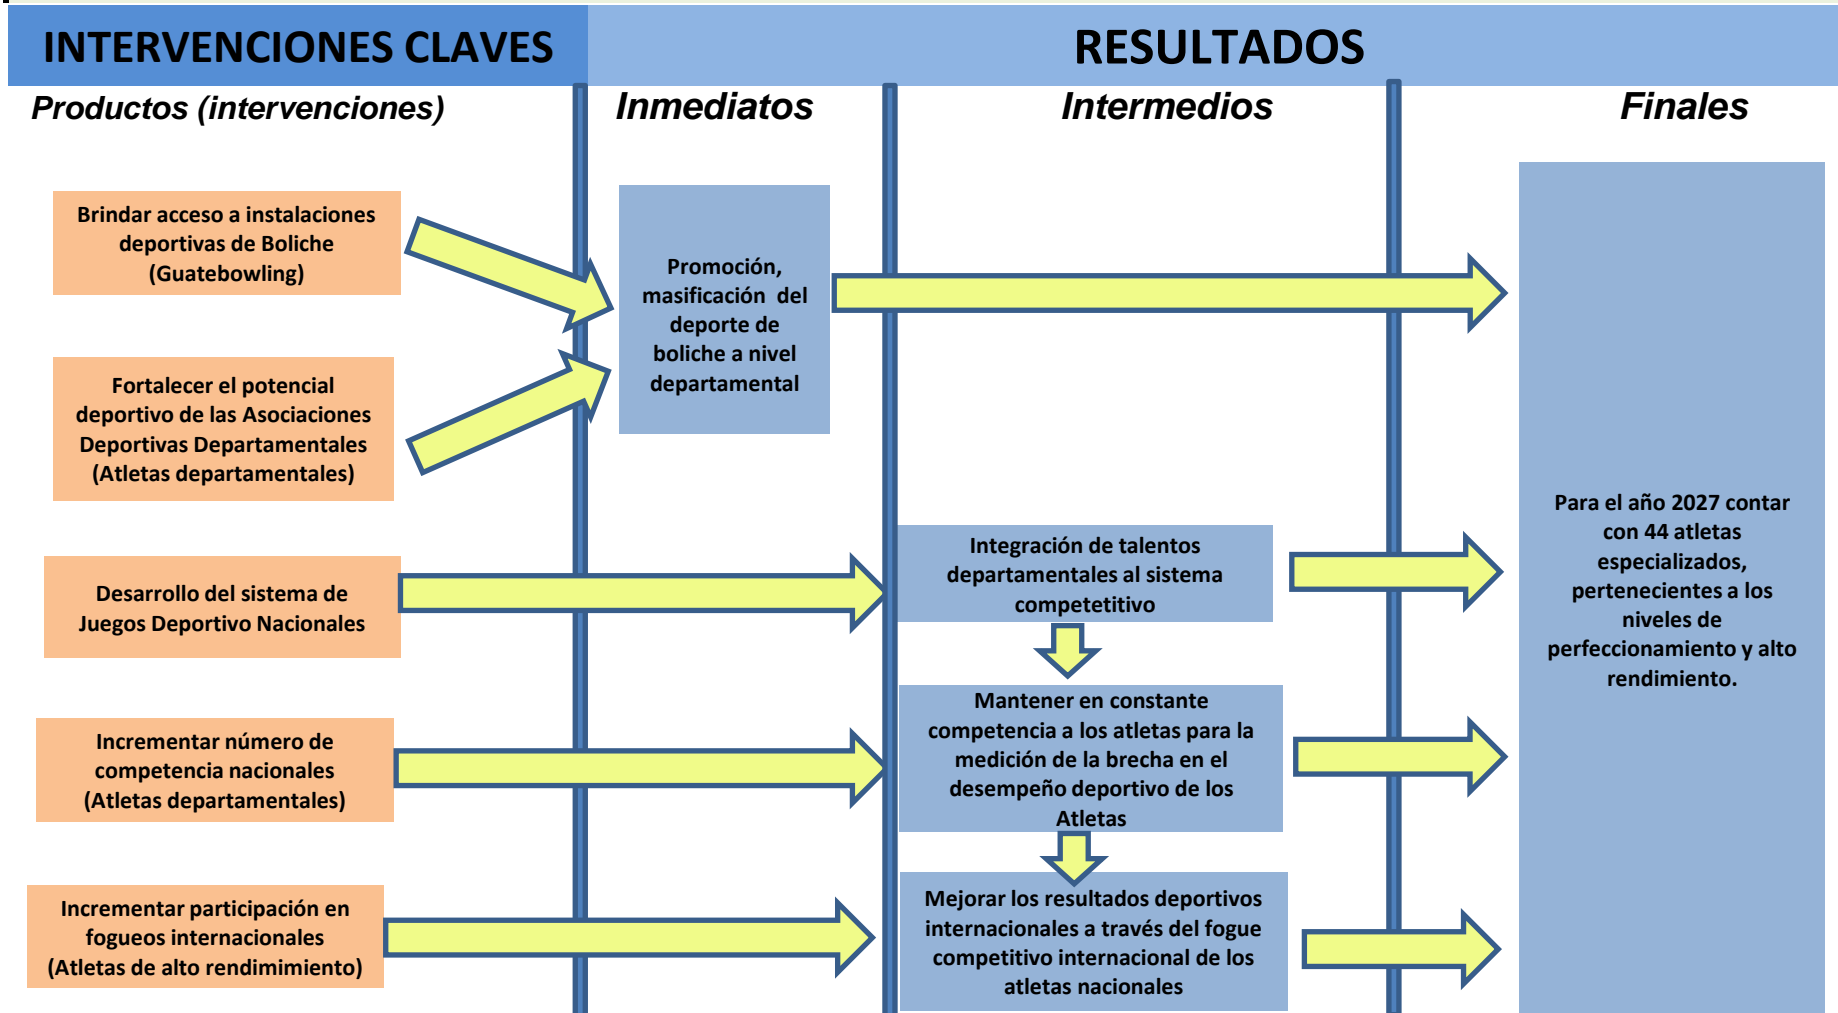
INTERVENCIONES CLAVES

RESULTADOS

Productos (intervenciones)

Inmediatos

Intermedios

Finales

Brindar acceso a instalaciones deportivas de Boliche (Guatebowling)

Fortalecer el potencial deportivo de las Asociaciones Deportivas Departamentales (Atletas departamentales)

Promoción, masificación del deporte de boliche a nivel departamental

Desarrollo del sistema de Juegos Deportivo Nacionales

Integración de talentos departamentales al sistema competetitivo

Incrementar número de competencia nacionales (Atletas departamentales)

Mantener en constante competencia a los atletas para la medición de la brecha en el desempeño deportivo de los Atletas

Incrementar participación en fogueos internacionales (Atletas de alto rendimimiento)

Mejorar los resultados deportivos internacionales a través del fogue competitivo internacional de los atletas nacionales

Para el año 2027 contar con 44 atletas especializados, pertenecientes a los niveles de perfeccionamiento y alto rendimiento.